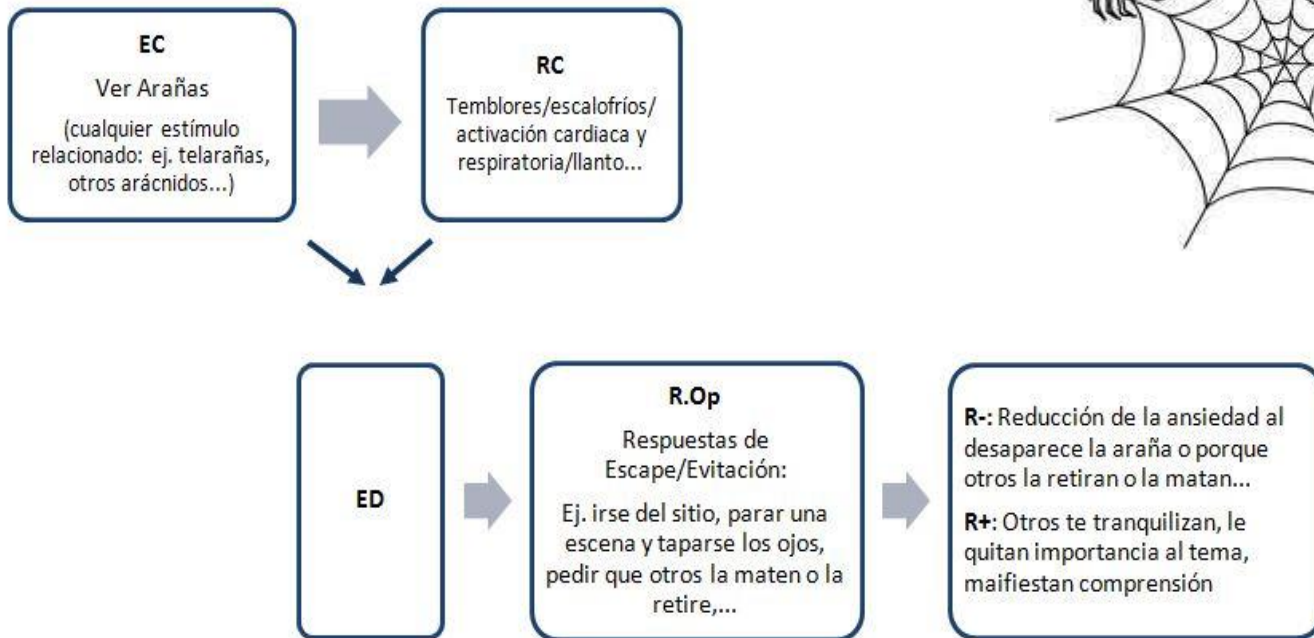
EC
Ver Arañas
(cualquier estímulo relacionado: ej. telarañas, otros arácnidos...)

RC
Temblores/escalofríos/ activación cardiaca y respiratoria/llanto...

ED

R.Op
Respuestas de Escape/Evitación:
Ej. irse del sitio, parar una escena y taparse los ojos, pedir que otros la maten o la retire,...

**R-**: Reducción de la ansiedad al desaparece la araña o porque otros la retiran o la matan...

**R+**: Otros te tranquilizan, le quitan importancia al tema, maifiestan comprensión